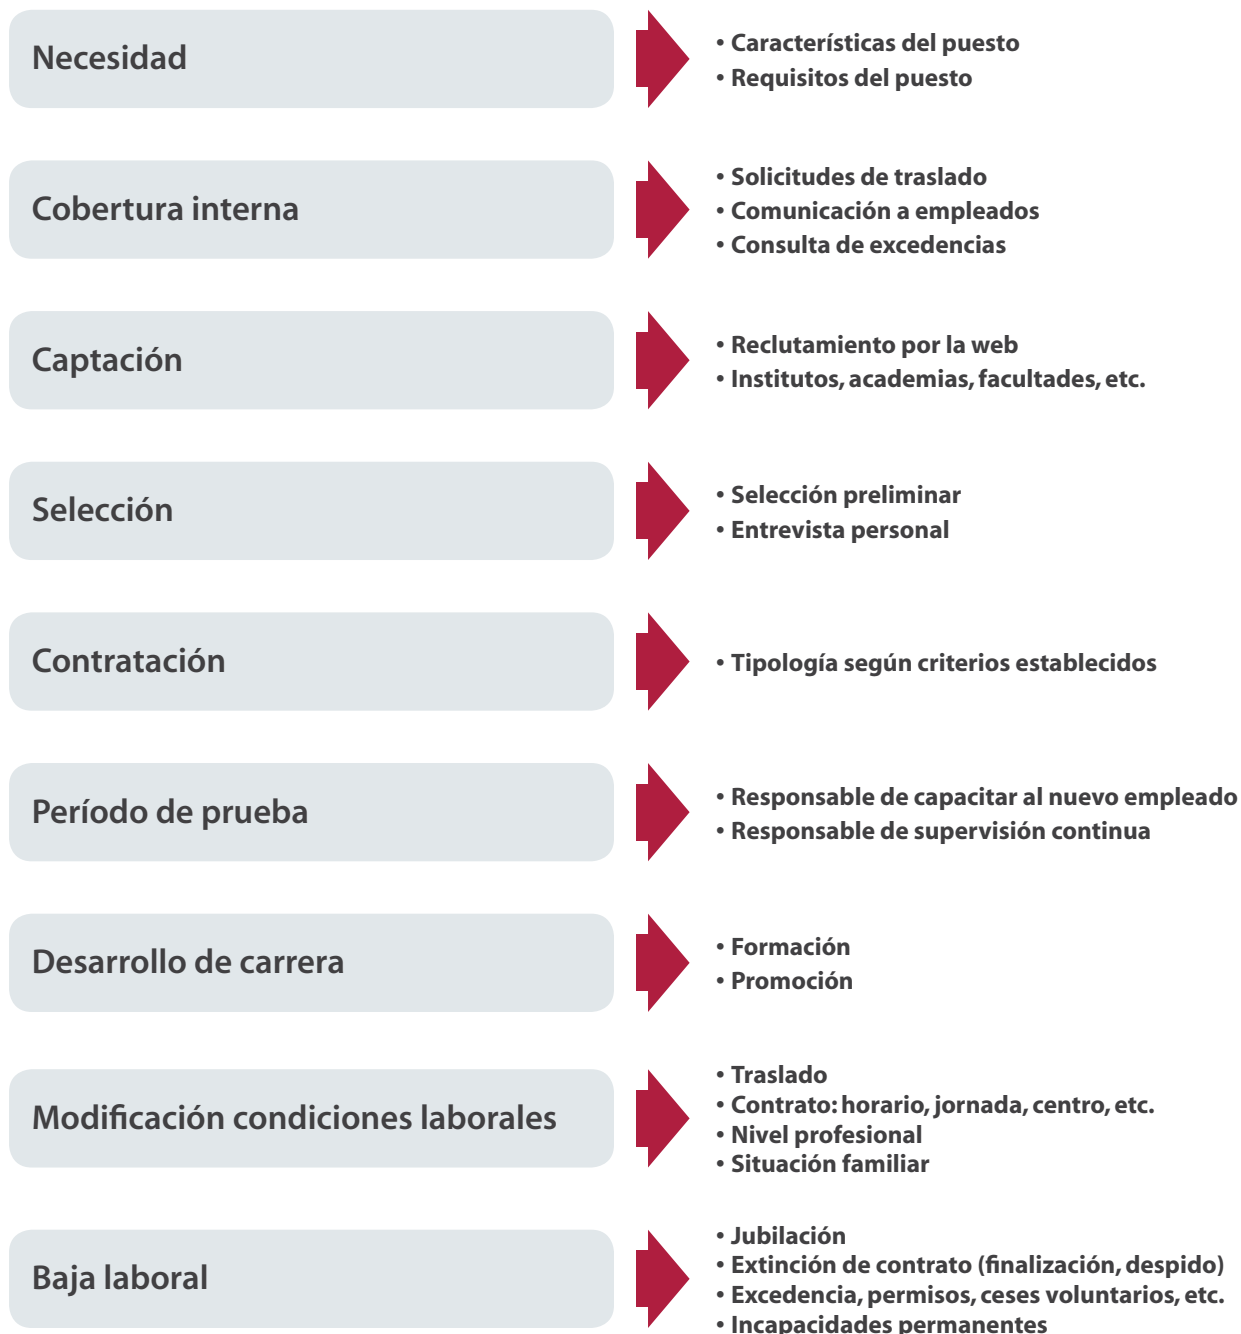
Necesidad

• Características del puesto
• Requisitos del puesto

Cobertura interna

• Solicitudes de traslado
• Comunicación a empleados
• Consulta de excedencias

Captación

• Reclutamiento por la web
• Institutos, academias, facultades, etc.

Selección

• Selección preliminar
• Entrevista personal

Contratación

• Tipología según criterios establecidos

Período de prueba

• Responsable de capacitar al nuevo empleado
• Responsable de supervisión continua

Desarrollo de carrera

• Formación
• Promoción

Modificación condiciones laborales

• Traslado
• Contrato: horario, jornada, centro, etc.
• Nivel profesional
• Situación familiar

Baja laboral

• Jubilación
• Extinción de contrato (finalización, despido)
• Excedencia, permisos, ceses voluntarios, etc.
• Incapacidades permanentes